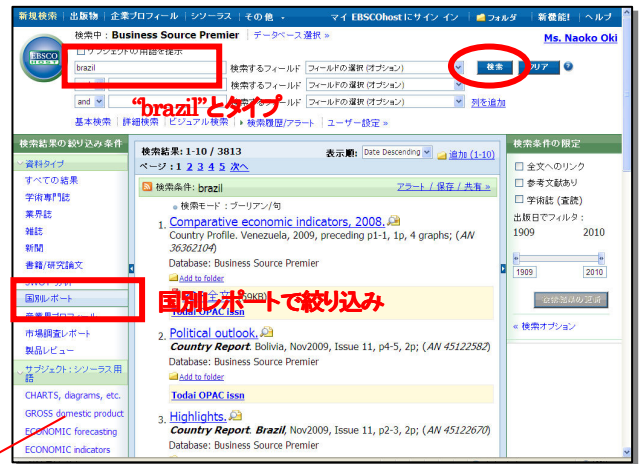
新規検索 | 出版物 | 企業プロフィール | シソーラス | その他 ▾ マイ EBSCOhost にサイン イン | フォルダ | 新機能! | ヘルプ

EBSCO HOST

検索中： Business Source Premier | データベース選択 »

Ms. Naoko Oki

サブジェクトの用語を提示

brazil 検索するフィールド フィールドの選択 (オプション) 検索 クリア

and 検索するフィールド フィールドの選択 (オプション)

and 検索するフィールド フィールドの選択 (オプション) 列を追加

"brazil"とタイプ

基本検索 | 詳細検索 | ビジュアル検索 | ▸ 検索履歴/アラート | ユーザー設定 »

検索結果の絞り込み条件

資料タイプ

すべての結果

学術専門誌

業界誌

雑誌

新聞

書籍/研究論文

国別レポート

国別レポートで絞り込み

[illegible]

市場調査レポート

製品レビュー

サブジェクト：シソーラス用語

CHARTS, diagrams, etc.

GROSS domestic product

ECONOMIC forecasting

ECONOMIC indicators

検索結果: 1-10 / 3813 表示順: Date Descending 追加 (1-10)

ページ: 1 2 3 4 5 次へ

検索条件: brazil アラート / 保存 / 共有 »

検索モード: ブーリアン/句

1. Comparative economic indicators, 2008.

Country Profile. Venezuela, 2009, preceding p1-1, 1p, 4 graphs; (AN 36362104)

Database: Business Source Premier

Add to folder

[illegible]

Todai OPAC issn

2. Political outlook.

Country Report. Bolivia, Nov2009, Issue 11, p4-5, 2p; (AN 45122582)

Database: Business Source Premier

Add to folder

Todai OPAC issn

3. Highlights.

Country Report. Brazil, Nov2009, Issue 11, p2-3, 2p; (AN 45122670)

Database: Business Source Premier

検索条件の限定

全文へのリンク

参考文献あり

学術誌 (査読)

出版日でフィルタ：

1909 2010

1909 2010

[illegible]

« 検索オプション